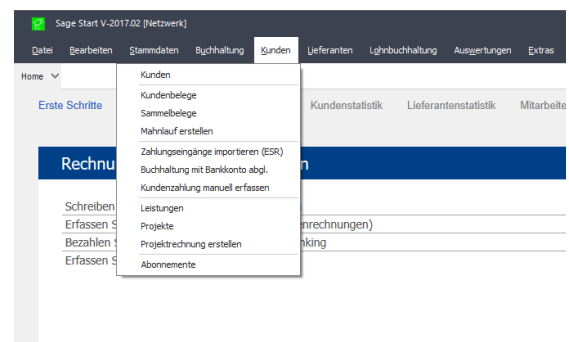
Sage Start V-2017.02 [Netzwerk]

Datei Bearbeiten Stammdaten Buchhaltung Kunden Lieferanten Lohnbuchhaltung Auswertungen Extras

Home

Erste Schritte

Kunden
Kundenbelege
Sammelbelege
Mahnlauf erstellen
Zahlungseingänge importieren (ESR)
Buchhaltung mit Bankkonto abgl.
Kundenzahlung manuell erfassen
Leistungen
Projekte
Projektrechnung erstellen
Abonnemente

Kundenstatistik Lieferantenstatistik Mitarbeit

Rechnu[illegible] n

Schreiben
Erfassen S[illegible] enrechnungen)
Bezahlen S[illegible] king
Erfassen S